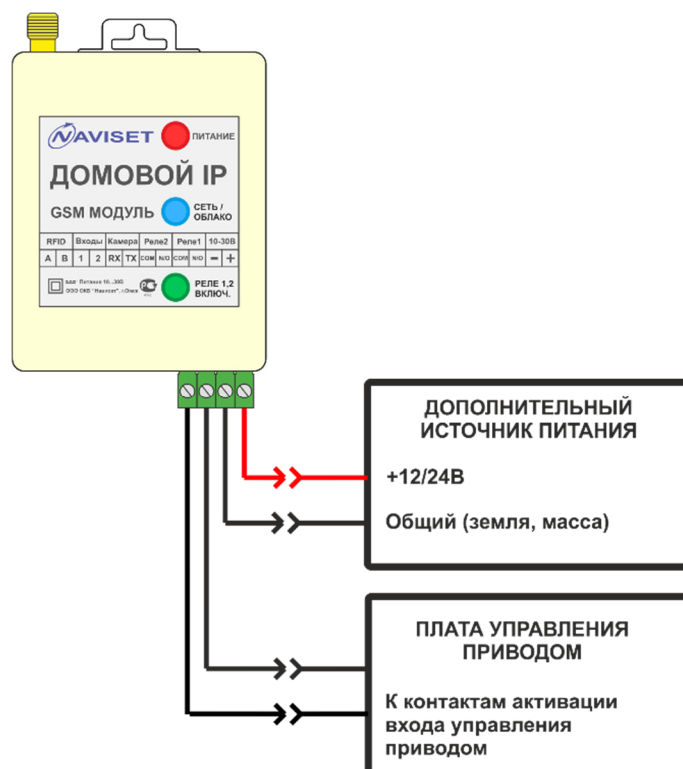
NAVISET ПИТАНИЕ

ДОМОВОЙ IP

GSM МОДУЛЬ СЕТЬ / ОБЛАКО

| RFID | | Входы | | Камера | | Реле2 | | Реле1 | | 10-30В | |
|---|---|---|---|---|---|---|---|---|---|---|---|
| A | B | 1 | 2 | RX | TX | COM | N/O | COM | N/O | — | + |

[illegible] Питание 10...30В
ООО ОКБ "Навигат", г.Омск

РЕЛЕ 1,2 ВКЛЮЧ.

ДОПОЛНИТЕЛЬНЫЙ ИСТОЧНИК ПИТАНИЯ

+12/24В

Общий (земля, масса)

ПЛАТА УПРАВЛЕНИЯ ПРИВОДОМ

К контактам активации входа управления приводом